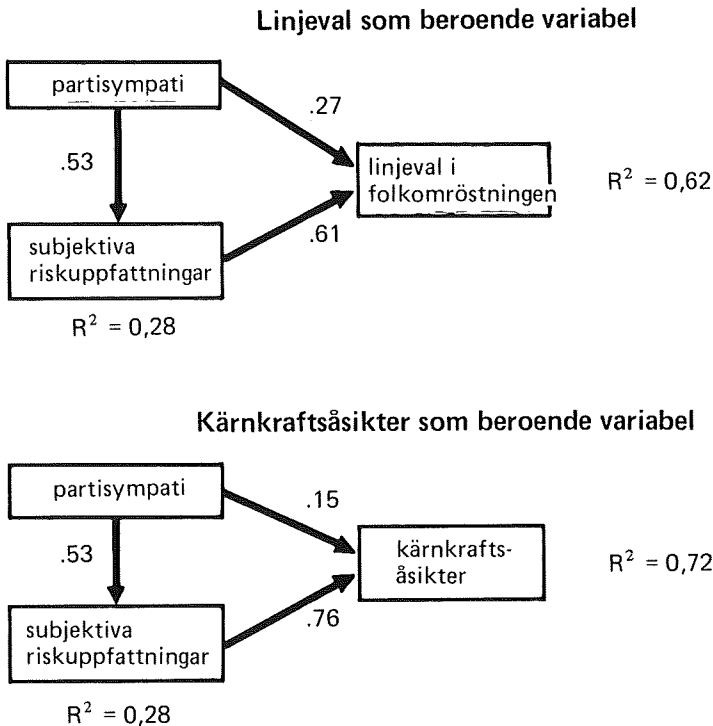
Linjeval som beroende variabel

partisympati

.27

.53

linjeval i folkomröstningen

$R^2 = 0{,}62$

subjektiva riskuppfattningar

.61

$R^2 = 0{,}28$

Kärnkraftsåsikter som beroende variabel

partisympati

.15

.53

kärnkrafts-åsikter

$R^2 = 0{,}72$

.76

subjektiva riskuppfattningar

$R^2 = 0{,}28$